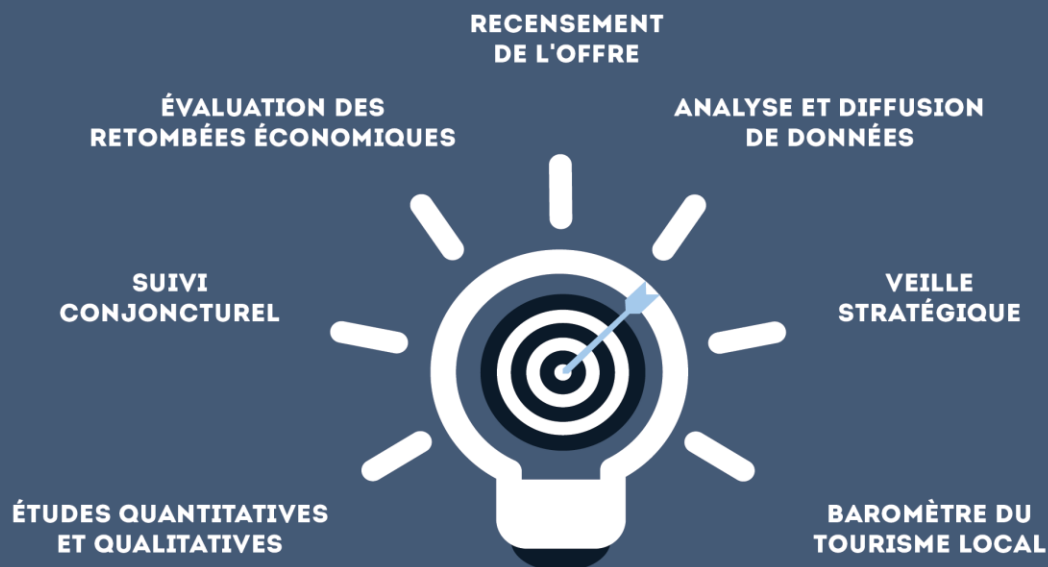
RECENSEMENT DE L'OFFRE

ÉVALUATION DES RETOMBÉES ÉCONOMIQUES

ANALYSE ET DIFFUSION DE DONNÉES

SUIVI CONJONCTUREL

VEILLE STRATÉGIQUE

ÉTUDES QUANTITATIVES ET QUALITATIVES

BAROMÈTRE DU TOURISME LOCAL